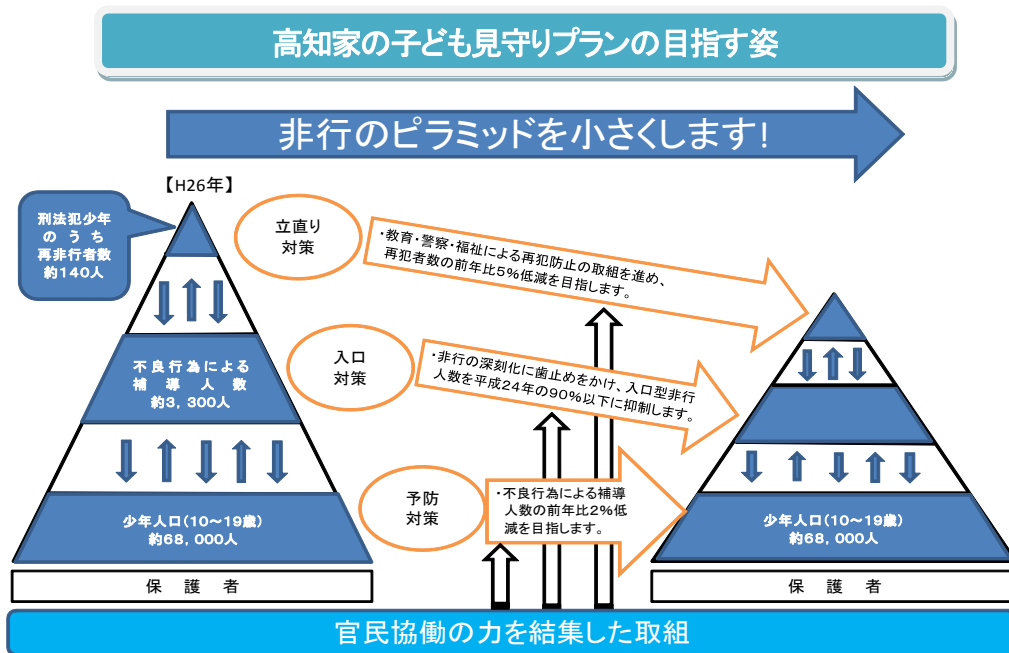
高知家の子ども見守りプランの目指す姿

非行のピラミッドを小さくします!

【H26年】

刑法犯少年のうち再非行者数約140人

不良行為による補導人数約3，300人

少年人口(10～19歳)約68，000人

保護者

立直り対策

・教育・警察・福祉による再犯防止の取組を進め、再犯者数の前年比5%低減を目指します。

入口対策

・非行の深刻化に歯止めをかけ、入口型非行人数を平成24年の90%以下に抑制します。

予防対策

・不良行為による補導人数の前年比2%低減を目指します。

少年人口(10～19歳)約68，000人

保護者

官民協働の力を結集した取組